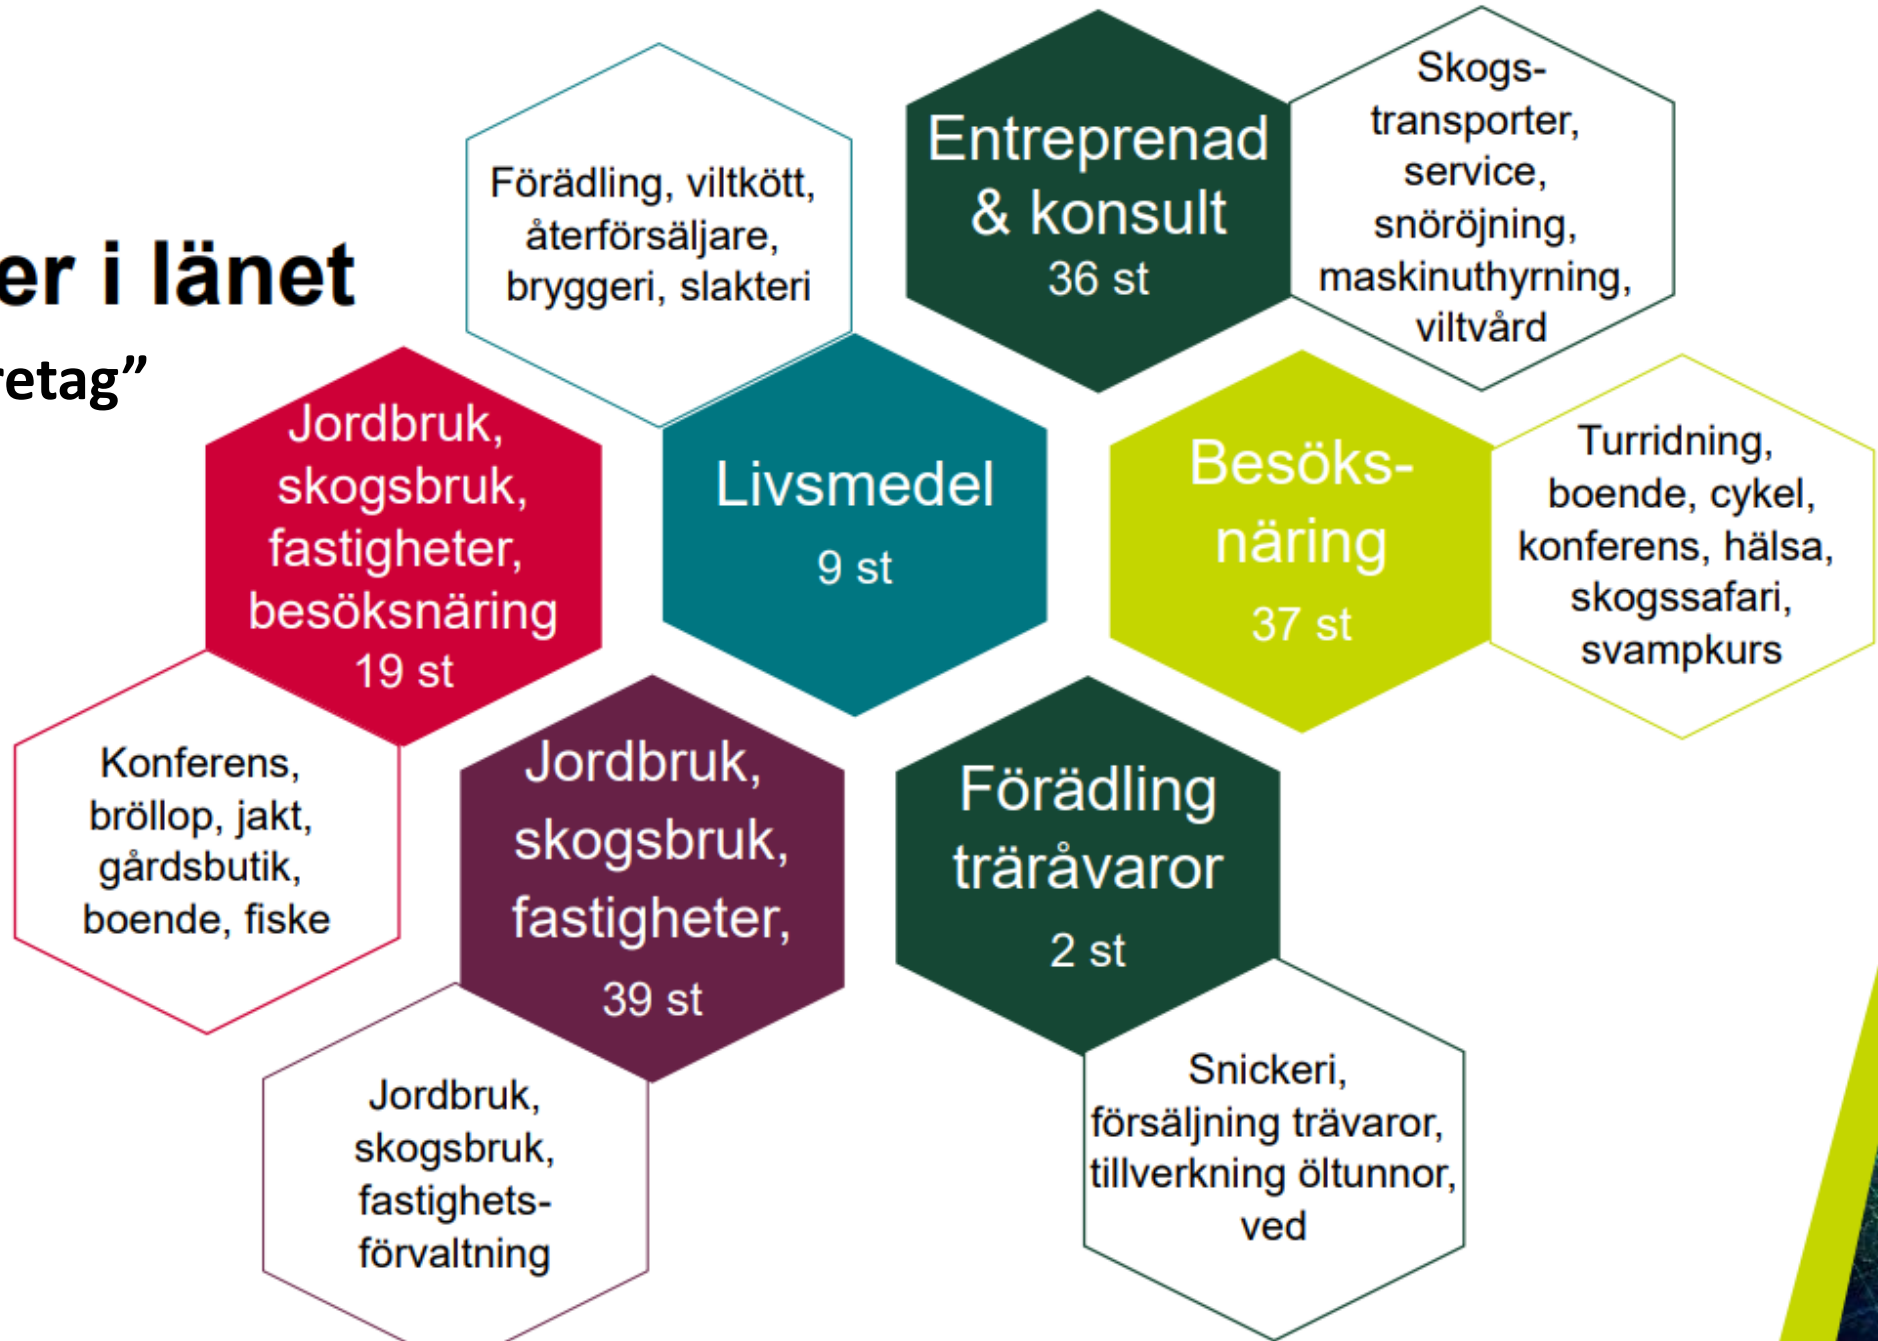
er i länet

retag”

Förädling, viltkött, återförsäljare, bryggeri, slakteri

Entreprenad & konsult
36 st

Skogs-transporter, service, snöröjning, maskinuthyrning, viltvård

Jordbruk, skogsbruk, fastigheter, besöksnäring
19 st

Livsmedel
9 st

Besöks-näring
37 st

Turridning, boende, cykel, konferens, hälsa, skogssafari, svampkurs

Konferens, bröllop, jakt, gårdsbutik, boende, fiske

Jordbruk, skogsbruk, fastigheter,
39 st

Förädling träråvaror
2 st

Jordbruk, skogsbruk, fastighets-förvaltning

Snickeri, försäljning trävaror, tillverkning öltunnor, ved